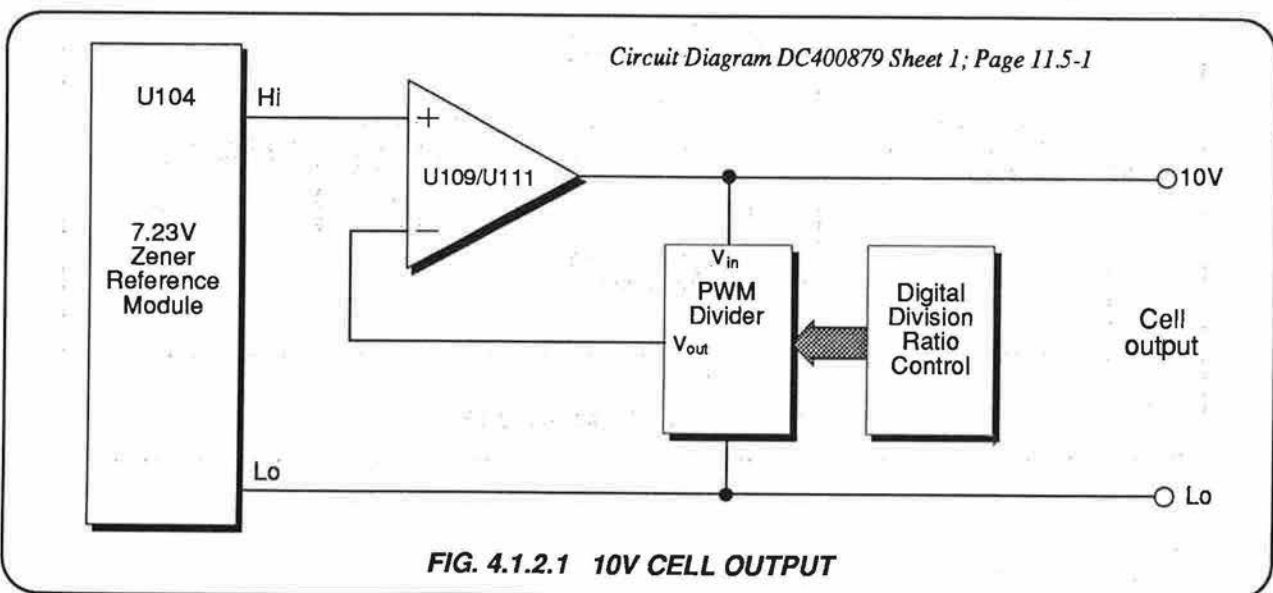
Circuit Diagram DC400879 Sheet 1; Page 11.5-1

U104

7.23V Zener Reference Module

Hi

+

U109/U111

−

10V

$V_{in}$

PWM Divider

$V_{out}$

Digital Division Ratio Control

Cell output

Lo

Lo

FIG. 4.1.2.1 10V CELL OUTPUT